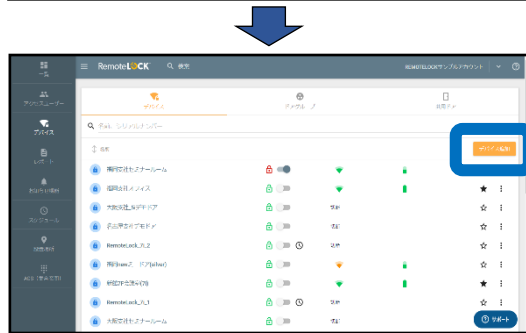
ホーム
アクセスユーザー
デバイス
レポート
お知らせ通知
スケジュール
设置方法
ACS (管理者)

RemoteLOCK
検索
REMOTELOCKサンプルアカウント

デバイス
グループ
共用デバイス

名前、シリアルナンバー
デバイス追加

名前
横浜支社セミナールーム
福岡支社オフィス
大阪支社_多目的室
名古屋支社会議室
RemoteLock_入_2
関西本社_エントランス
新宿支店会議室
RemoteLock_入_1
大阪支社セミナールーム

サポート